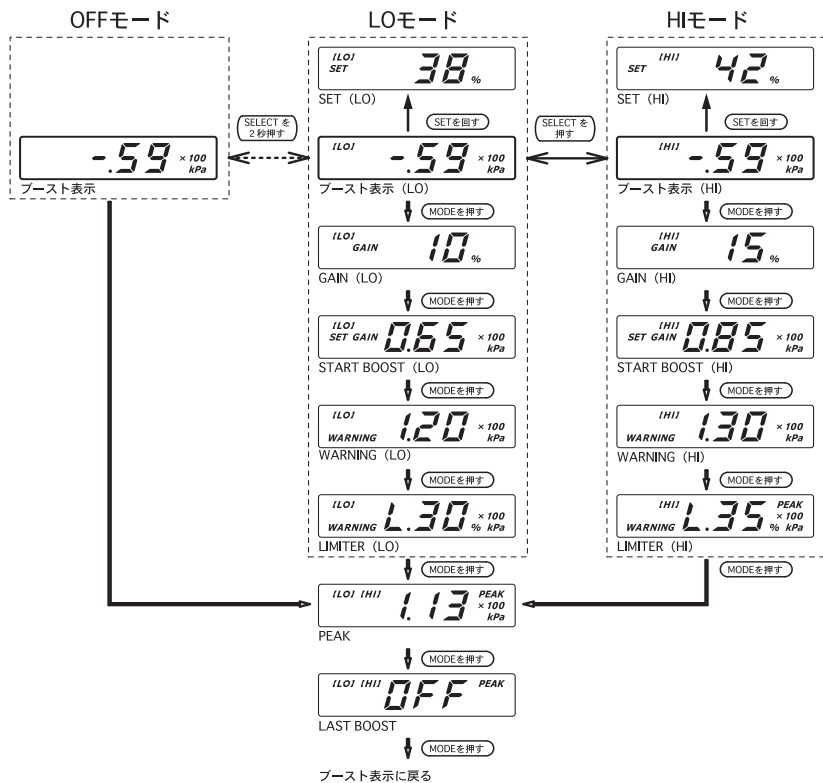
OFFモード

LOモード

HIモード

[LO] SET 38 %
SET（LO）

[HI] SET 42 %
SET（HI）

SELECT を 2 秒押す

SETを回す

SELECT を 押す

SETを回す

-.59 ×100 kPa
ブースト表示

[LO] -.59 ×100 kPa
ブースト表示（LO）

[HI] -.59 ×100 kPa
ブースト表示（HI）

MODEを押す

MODEを押す

[LO] GAIN 10 %
GAIN（LO）

[HI] GAIN 15 %
GAIN（HI）

MODEを押す

MODEを押す

[LO] SET GAIN 0.65 ×100 kPa
START BOOST（LO）

[HI] SET GAIN 0.85 ×100 kPa
START BOOST（HI）

MODEを押す

MODEを押す

[LO] WARNING 1.20 ×100 kPa
WARNING（LO）

[HI] WARNING 1.30 ×100 kPa
WARNING（HI）

MODEを押す

MODEを押す

[LO] WARNING L.30 % ×100 kPa
LIMITER（LO）

[HI] WARNING L.35 PEAK % ×100 kPa
LIMITER（HI）

MODEを押す

MODEを押す

[LO] [HI] 1.13 PEAK ×100 kPa
PEAK

MODEを押す

[LO] [HI] OFF PEAK
LAST BOOST

MODEを押す

ブースト表示に戻る